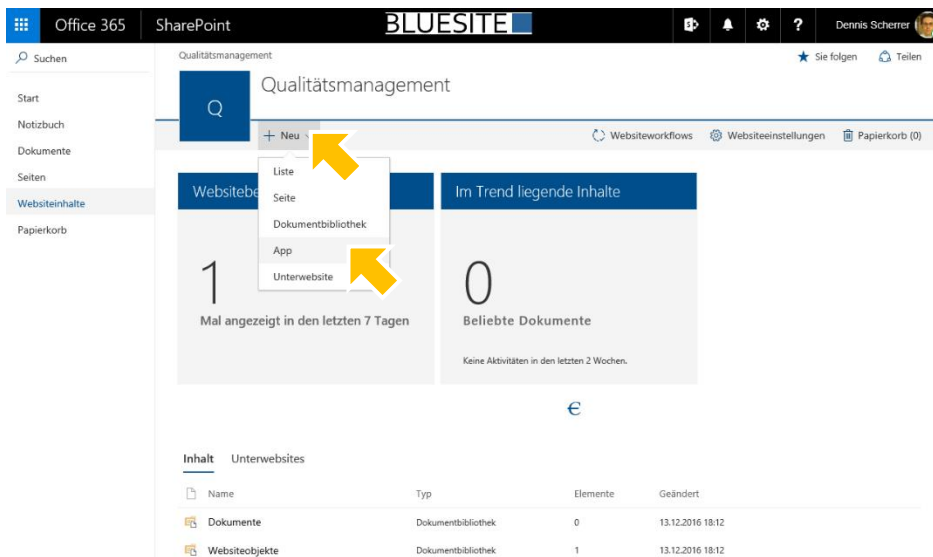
Office 365 SharePoint BLUESITE ? Dennis Scherrer

Suchen

Start
Notizbuch
Dokumente
Seiten
Websiteinhalte
Papierkorb

Qualitätsmanagement

Sie folgen Teilen

Q

Qualitätsmanagement

+ Neu

Websiteworkflows Websiteeinstellungen Papierkorb (0)

Liste
Seite
Dokumentbibliothek
App
Unterwebsite

Websitebe

1

Mal angezeigt in den letzten 7 Tagen

Im Trend liegende Inhalte

0

Beliebte Dokumente

Keine Aktivitäten in den letzten 2 Wochen.

Inhalt Unterwebsites

| Name | Typ | Elemente | Geändert |
|---|---|---|---|
| Dokumente | Dokumentbibliothek | 0 | 13.12.2016 18:12 |
| Websiteobjekte | Dokumentbibliothek | 1 | 13.12.2016 18:12 |